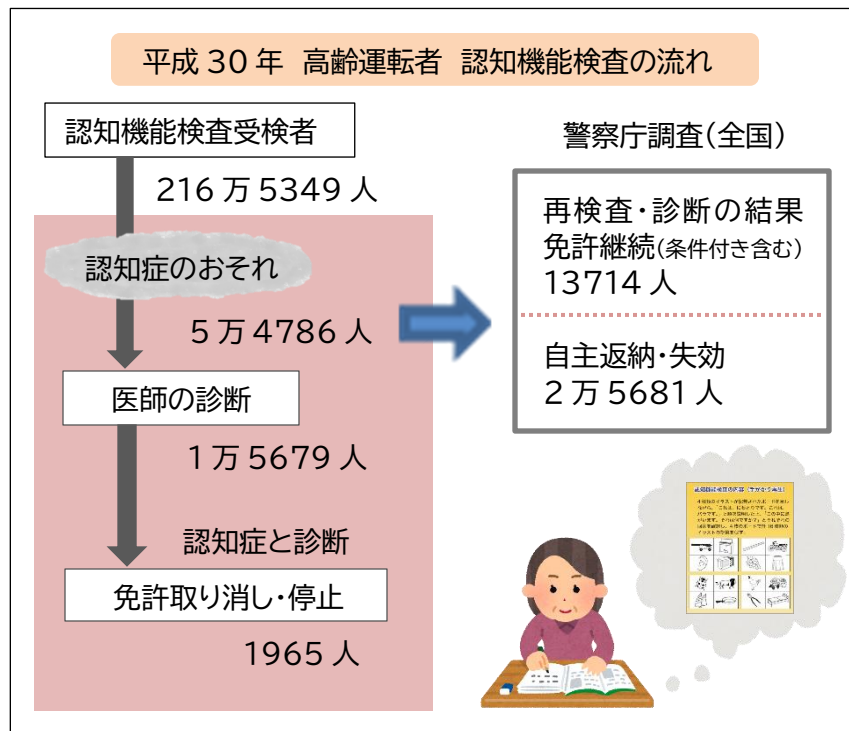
平成 30 年 高齢運転者 認知機能検査の流れ

認知機能検査受検者

216 万 5349 人

認知症のおそれ

5 万 4786 人

医師の診断

1 万 5679 人

認知症と診断

免許取り消し・停止

1965 人

警察庁調査(全国)

再検査・診断の結果
免許継続(条件付き含む)
13714 人

自主返納・失効
2 万 5681 人

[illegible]